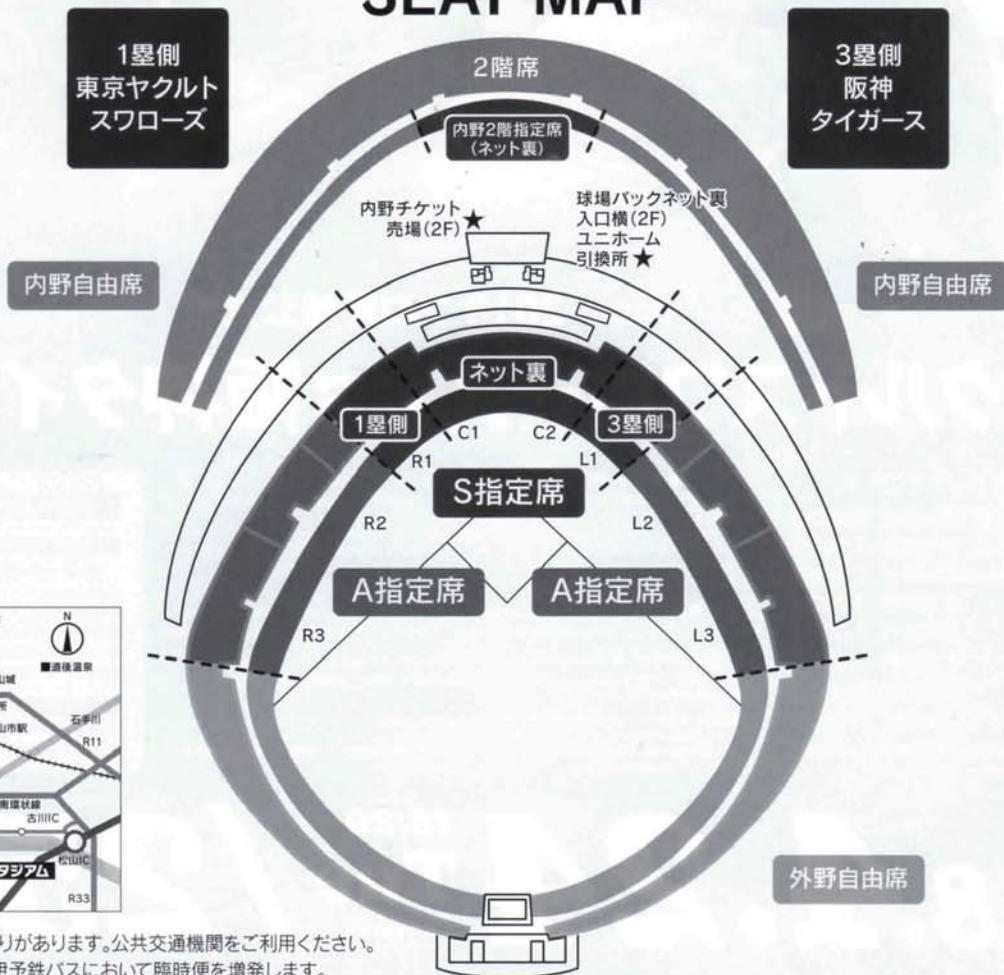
SEAT MAP

1塁側
東京ヤクルト
スワローズ

2階席

3塁側
阪神
タイガース

内野2階指定席
（ネット裏）

内野チケット
売場(2F)★

球場バックネット裏
入口横(2F)
ユニホーム
引換所★

内野自由席

内野自由席

ネット裏

1塁側

3塁側

C1

C2

R1

L1

S指定席

R2

L2

A指定席

A指定席

R3

L3

外野自由席

N

■道後温泉

石手川

R11

古川IC

松山IC

R33

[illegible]りがあります。公共交通機関をご利用ください。
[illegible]